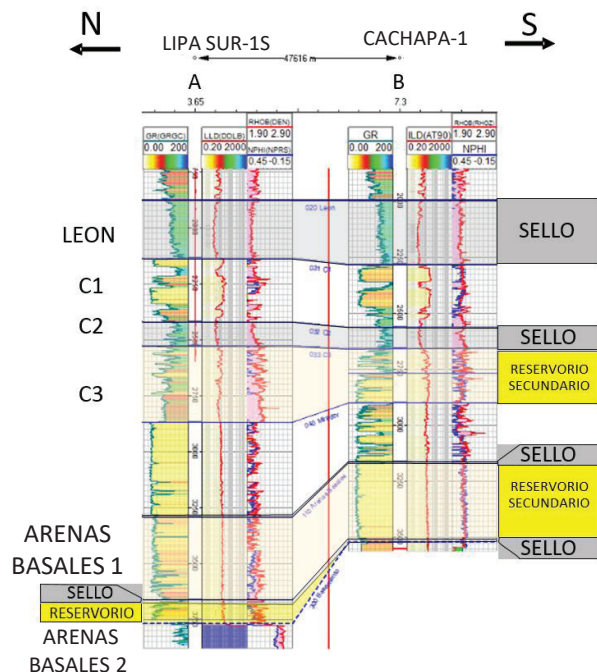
N

S

LIPA SUR-1S

CACHAPA-1

47616 m

A

B

3.65

7.3

GR(GRGC)
0.00 200

LLD(DDLB)
0.20 2000

RHOB(DEN)
1.90 2.90
NPHI(NPRS)
0.45 -0.15

GR
0.00 200

ILD(AT90)
0.20 2000

RHOB(RHOZ)
1.90 2.90
NPHI
0.45 -0.15

LEON

C1

C2

C3

ARENAS BASALES 1

SELLO

RESERVORIO

ARENAS BASALES 2

SELLO

SELLO

RESERVORIO SECUNDARIO

SELLO

RESERVORIO SECUNDARIO

SELLO

020 Leon

031 C1

032 C2

033 C3

040 Miocene